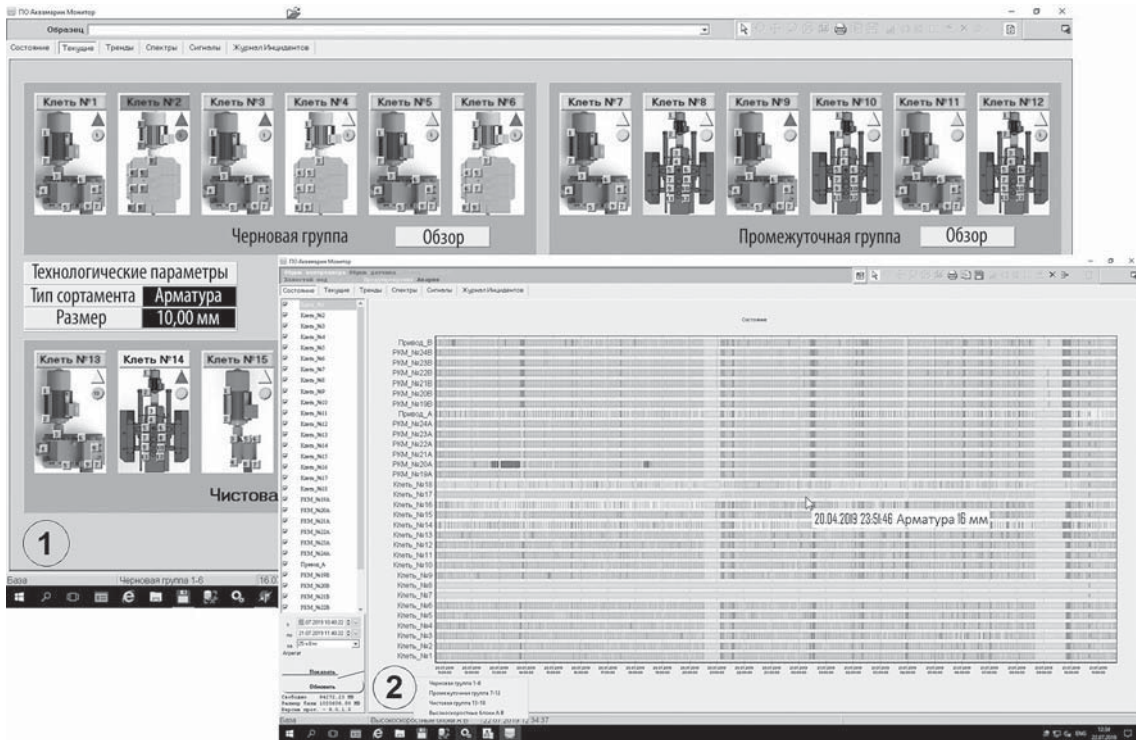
ПО Аквамарин Монитор

Образец

Состояние | Текущие | Тренды | Спектры | Сигналы | Журнал Инцидентов

Клеть №1 | Клеть №2 | Клеть №3 | Клеть №4 | Клеть №5 | Клеть №6

Черновая группа | Обзор

Клеть №7 | Клеть №8 | Клеть №9 | Клеть №10 | Клеть №11 | Клеть №12

Промежуточная группа | Обзор

Технологические параметры
Тип сортамента | Арматура
Размер | 10,00 мм

Клеть №13 | Клеть №14 | Клеть №15

Чистова

1

База | Черновая группа 1-6 | 16.0

ПО Аквамарин Монитор

Состояние | Текущие | Тренды | Спектры | Сигналы | Журнал Инцидентов

Состояние

Клеть_№2
Клеть_№3
Клеть_№4
Клеть_№5
Клеть_№6
Клеть_№7
Клеть_№8
Клеть_№9
Клеть_№10
Клеть_№11
Клеть_№12
Клеть_№13
Клеть_№14
Клеть_№15
Клеть_№16
Клеть_№17
Клеть_№18
РКМ_№19А
РКМ_№20А
РКМ_№21А
РКМ_№22А
РКМ_№23А
РКМ_№24А
Привод_А
РКМ_№19В
РКМ_№20В
РКМ_№21В
РКМ_№22В

Привод_В
РКМ_№24В
РКМ_№23В
РКМ_№22В
РКМ_№21В
РКМ_№20В
РКМ_№19В
Привод_А
РКМ_№24А
РКМ_№23А
РКМ_№22А
РКМ_№21А
РКМ_№20А
РКМ_№19А
Клеть_№18
Клеть_№17
Клеть_№16
Клеть_№15
Клеть_№14
Клеть_№13
Клеть_№12
Клеть_№11
Клеть_№10
Клеть_№9
Клеть_№8
Клеть_№7
Клеть_№6
Клеть_№5
Клеть_№4
Клеть_№3
Клеть_№2
Клеть_№1

20.04.2019 23:51:46 Арматура 16 мм

с 18.07.2019 10:40:22
по 21.07.2019 11:40:22
Агрегат

Показать
Обновить

Черновая группа 1-6
Промежуточная группа 7-12
Чистовая группа 13-18
Высокоскоростные блоки А-В

2

База | Высокоскоростные блоки А-В | 22.07.2019 12:34:37